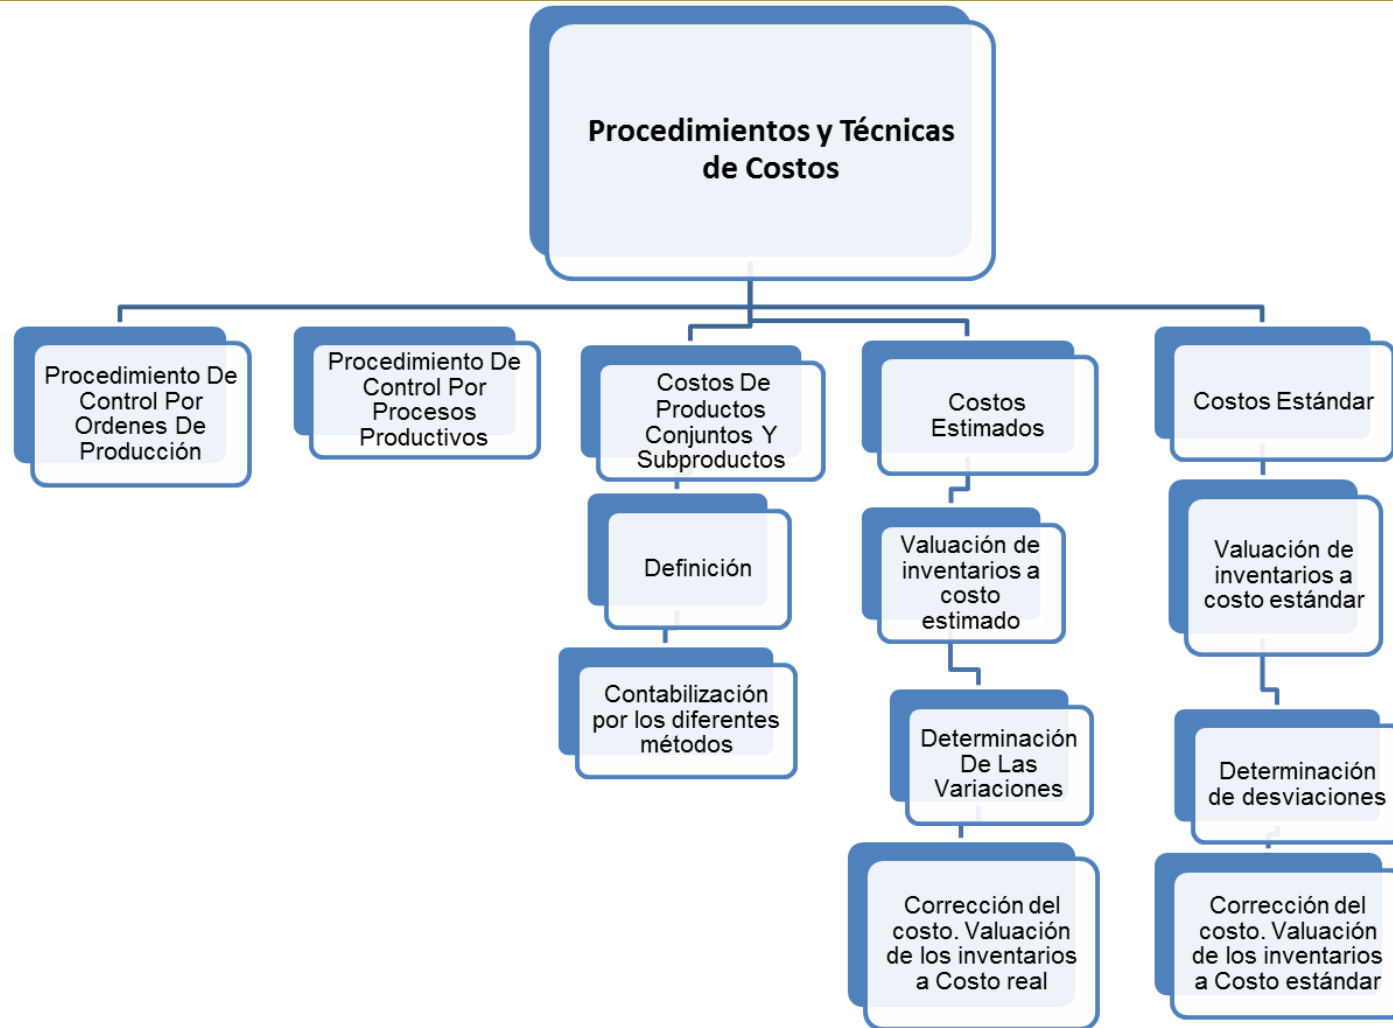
Procedimientos y Técnicas de Costos

Procedimiento De Control Por Ordenes De Producción

Procedimiento De Control Por Procesos Productivos

Costos De Productos Conjuntos Y Subproductos

Definición

Contabilización por los diferentes métodos

Costos Estimados

Valuación de inventarios a costo estimado

Determinación De Las Variaciones

Corrección del costo. Valuación de los inventarios a Costo real

Costos Estándar

Valuación de inventarios a costo estándar

Determinación de desviaciones

Corrección del costo. Valuación de los inventarios a Costo estándar